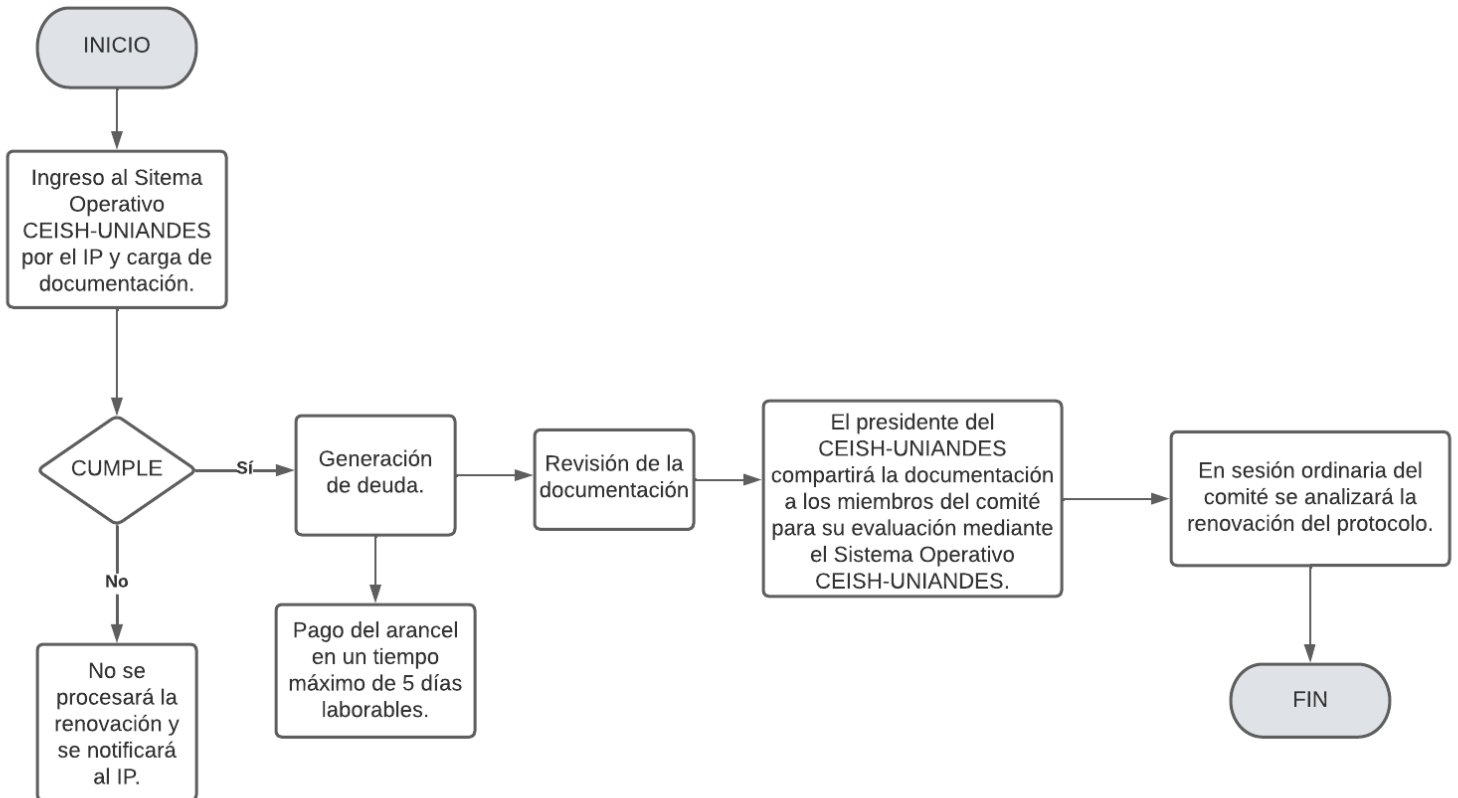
INICIO

Ingreso al Sitema Operativo CEISH-UNIANDES por el IP y carga de documentación.

CUMPLE

Sí

No

Generación de deuda.

Revisión de la documentación

El presidente del CEISH-UNIANDES compartirá la documentación a los miembros del comité para su evaluación mediante el Sistema Operativo CEISH-UNIANDES.

En sesión ordinaria del comité se analizará la renovación del protocolo.

Pago del arancel en un tiempo máximo de 5 días laborables.

No se procesará la renovación y se notificará al IP.

FIN